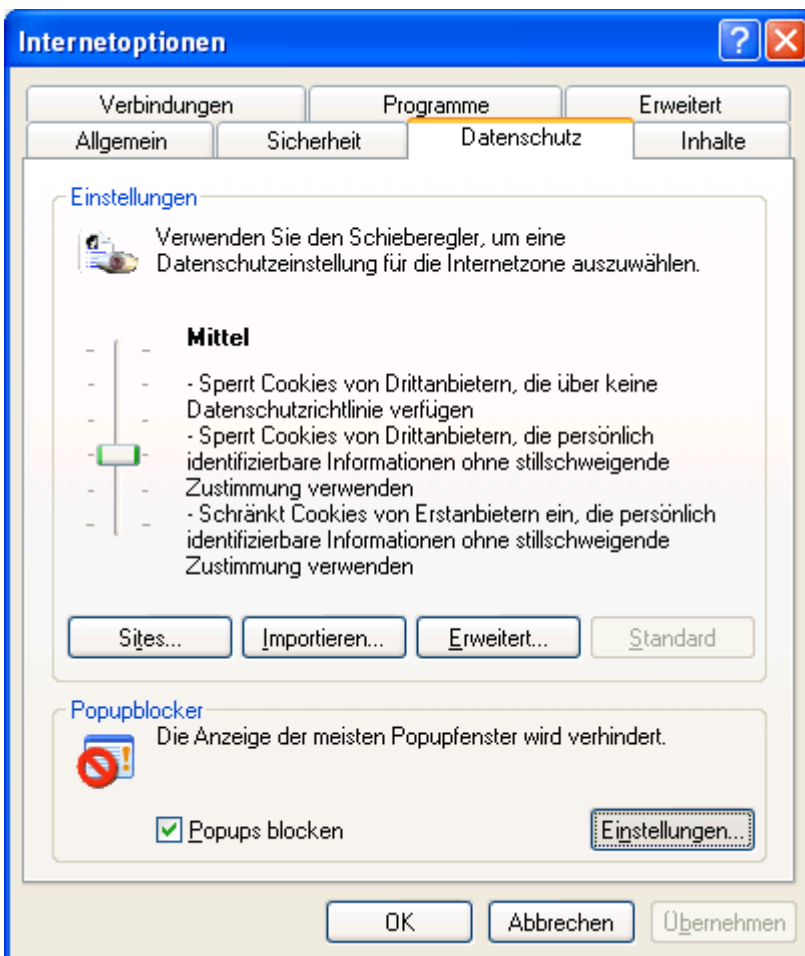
Internetoptionen

Verbindungen
Programme
Erweitert
Allgemein
Sicherheit
Datenschutz
Inhalte

Einstellungen

Verwenden Sie den Schieberegler, um eine Datenschutzeinstellung für die Internetzone auszuwählen.

Mittel

- Sperrt Cookies von Drittanbietern, die über keine Datenschutzrichtlinie verfügen
- Sperrt Cookies von Drittanbietern, die persönlich identifizierbare Informationen ohne stillschweigende Zustimmung verwenden
- Schränkt Cookies von Erstanbietern ein, die persönlich identifizierbare Informationen ohne stillschweigende Zustimmung verwenden

Sites...
Importieren...
Erweitert...
Standard

Popupblocker

Die Anzeige der meisten Popupfenster wird verhindert.

Popups blocken
Einstellungen...

OK
Abbrechen
Übernehmen